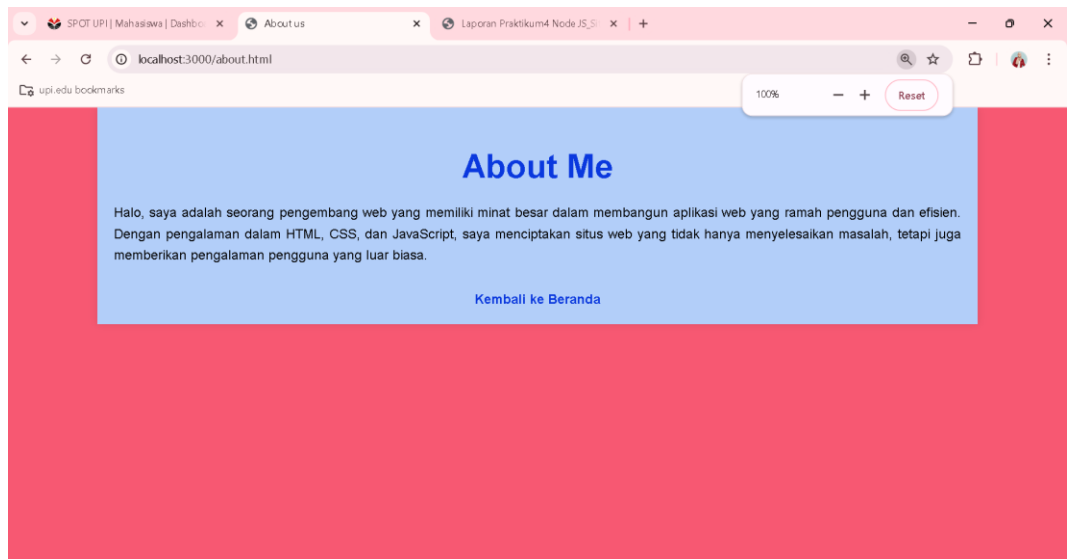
SPOT UPI | Mahasiswa | Dashbo ×
About us ×
Laporan Praktikum4 Node JS_S ×
+

localhost:3000/about.html

upi.edu bookmarks

100%
−
+
Reset

About Me

Halo, saya adalah seorang pengembang web yang memiliki minat besar dalam membangun aplikasi web yang ramah pengguna dan efisien. Dengan pengalaman dalam HTML, CSS, dan JavaScript, saya menciptakan situs web yang tidak hanya menyelesaikan masalah, tetapi juga memberikan pengalaman pengguna yang luar biasa.

Kembali ke Beranda